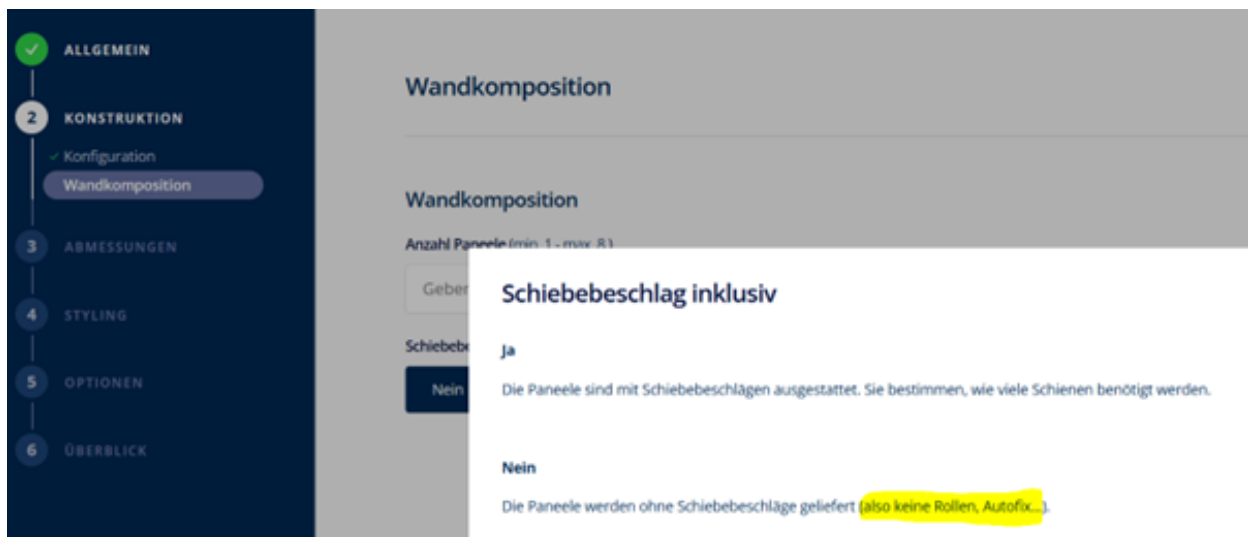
ALLGEMEIN

2 KONSTRUKTION

Konfiguration

Wandkomposition

3 ABMESSUNGEN

4 STYLING

5 OPTIONEN

6 ÜBERBLICK

Wandkomposition

Wandkomposition

Anzahl Paneele (min. 1 - max. 8)

Geber

Schiebebe

Nein

Schiebebeschlag inklusiv

Ja

Die Paneele sind mit Schiebebeschlägen ausgestattet. Sie bestimmen, wie viele Schienen benötigt werden.

Nein

Die Paneele werden ohne Schiebebeschläge geliefert (also keine Rollen, Autofix...).